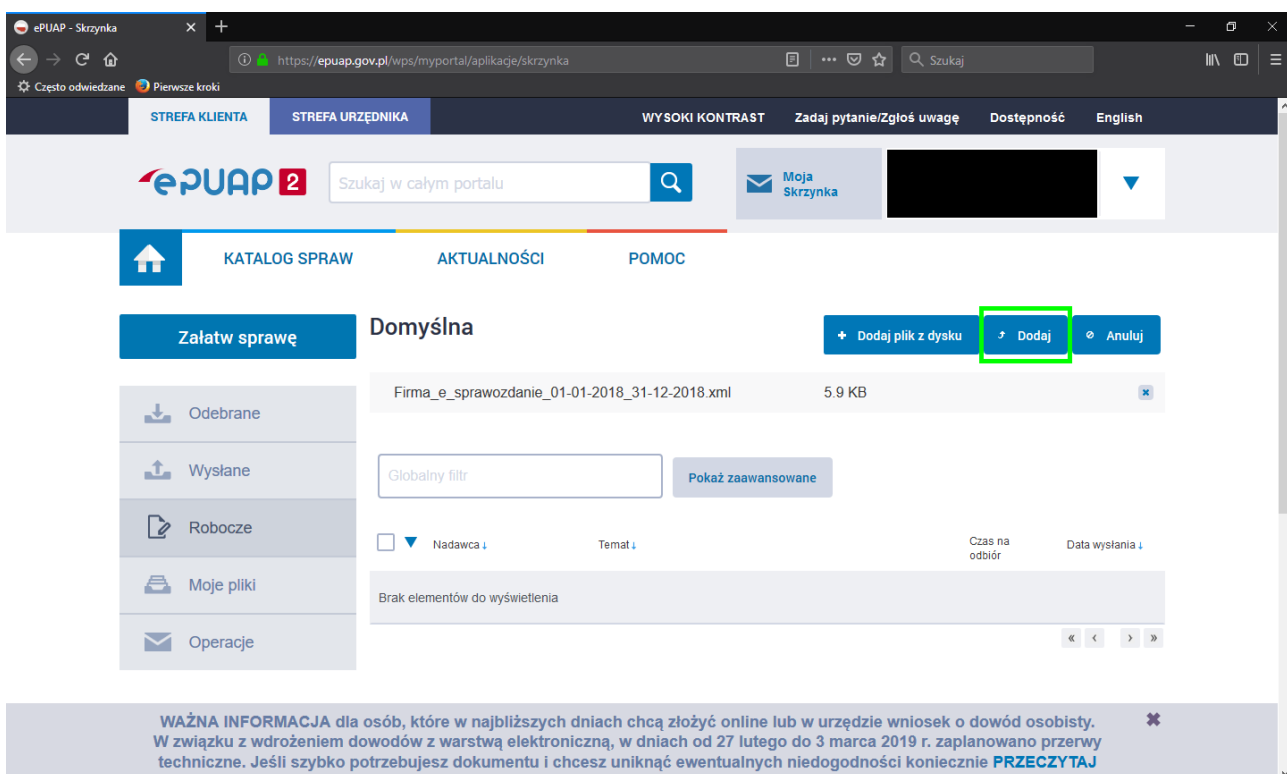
ePUAP - Skrzynka

https://epuap.gov.pl/wps/myportal/aplikacje/skrzynka

Szukaj

Często odwiedzane Pierwsze kroki

STREFA KLIENTA STREFA URZĘDNIKA WYSOKI KONTRAST Zadaj pytanie/Zgłoś uwagę Dostępność English

ePUAP 2

Szukaj w całym portalu

Moja Skrzynka

KATALOG SPRAW AKTUALNOŚCI POMOC

Załatw sprawę

Domyślna

Dodaj plik z dysku Dodaj Anuluj

Firma_e_sprawozdanie_01-01-2018_31-12-2018.xml 5.9 KB

Odebrane

Wysłane

Robocze

Moje pliki

Operacje

Globalny filtr

Pokaż zaawansowane

| | Nadawca | Temat | Czas na odbiór | Data wysłania |
|---|---|---|---|---|
| Brak elementów do wyświetlenia | | | | |

« ‹ › »

WAŻNA INFORMACJA dla osób, które w najbliższych dniach chcą złożyć online lub w urzędzie wniosek o dowód osobisty. W związku z wdrożeniem dowodów z warstwą elektroniczną, w dniach od 27 lutego do 3 marca 2019 r. zaplanowano przerwy techniczne. Jeśli szybko potrzebujesz dokumentu i chcesz uniknąć ewentualnych niedogodności koniecznie PRZECZYTAJ